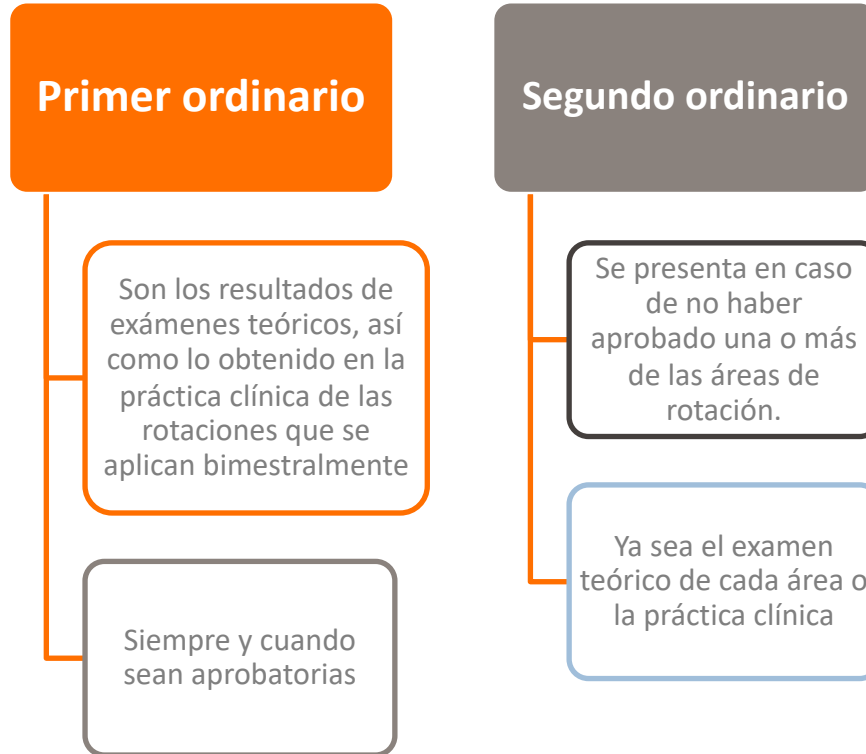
Primer ordinario

Son los resultados de exámenes teóricos, así como lo obtenido en la práctica clínica de las rotaciones que se aplican bimestralmente

Siempre y cuando sean aprobatorias

Segundo ordinario

Se presenta en caso de no haber aprobado una o más de las áreas de rotación.

Ya sea el examen teórico de cada área o la práctica clínica